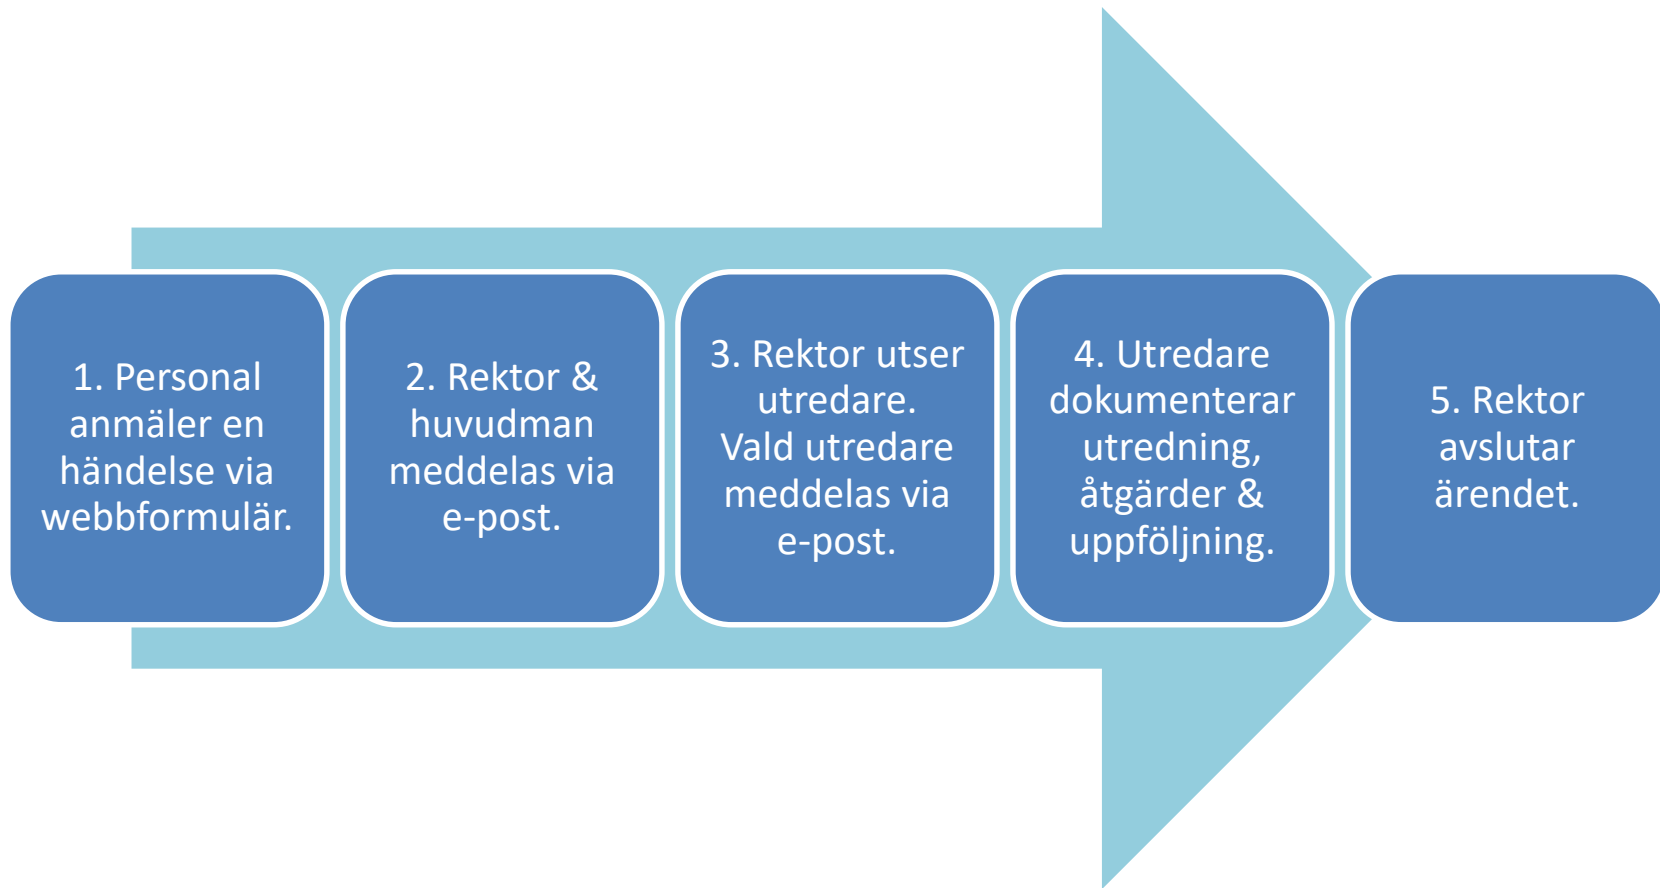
1. Personal anmäler en händelse via webbformulär.

2. Rektor & huvudman meddelas via e-post.

3. Rektor utser utredare.
Vald utredare meddelas via e-post.

4. Utredare dokumenterar utredning, åtgärder & uppföljning.

5. Rektor avslutar ärendet.